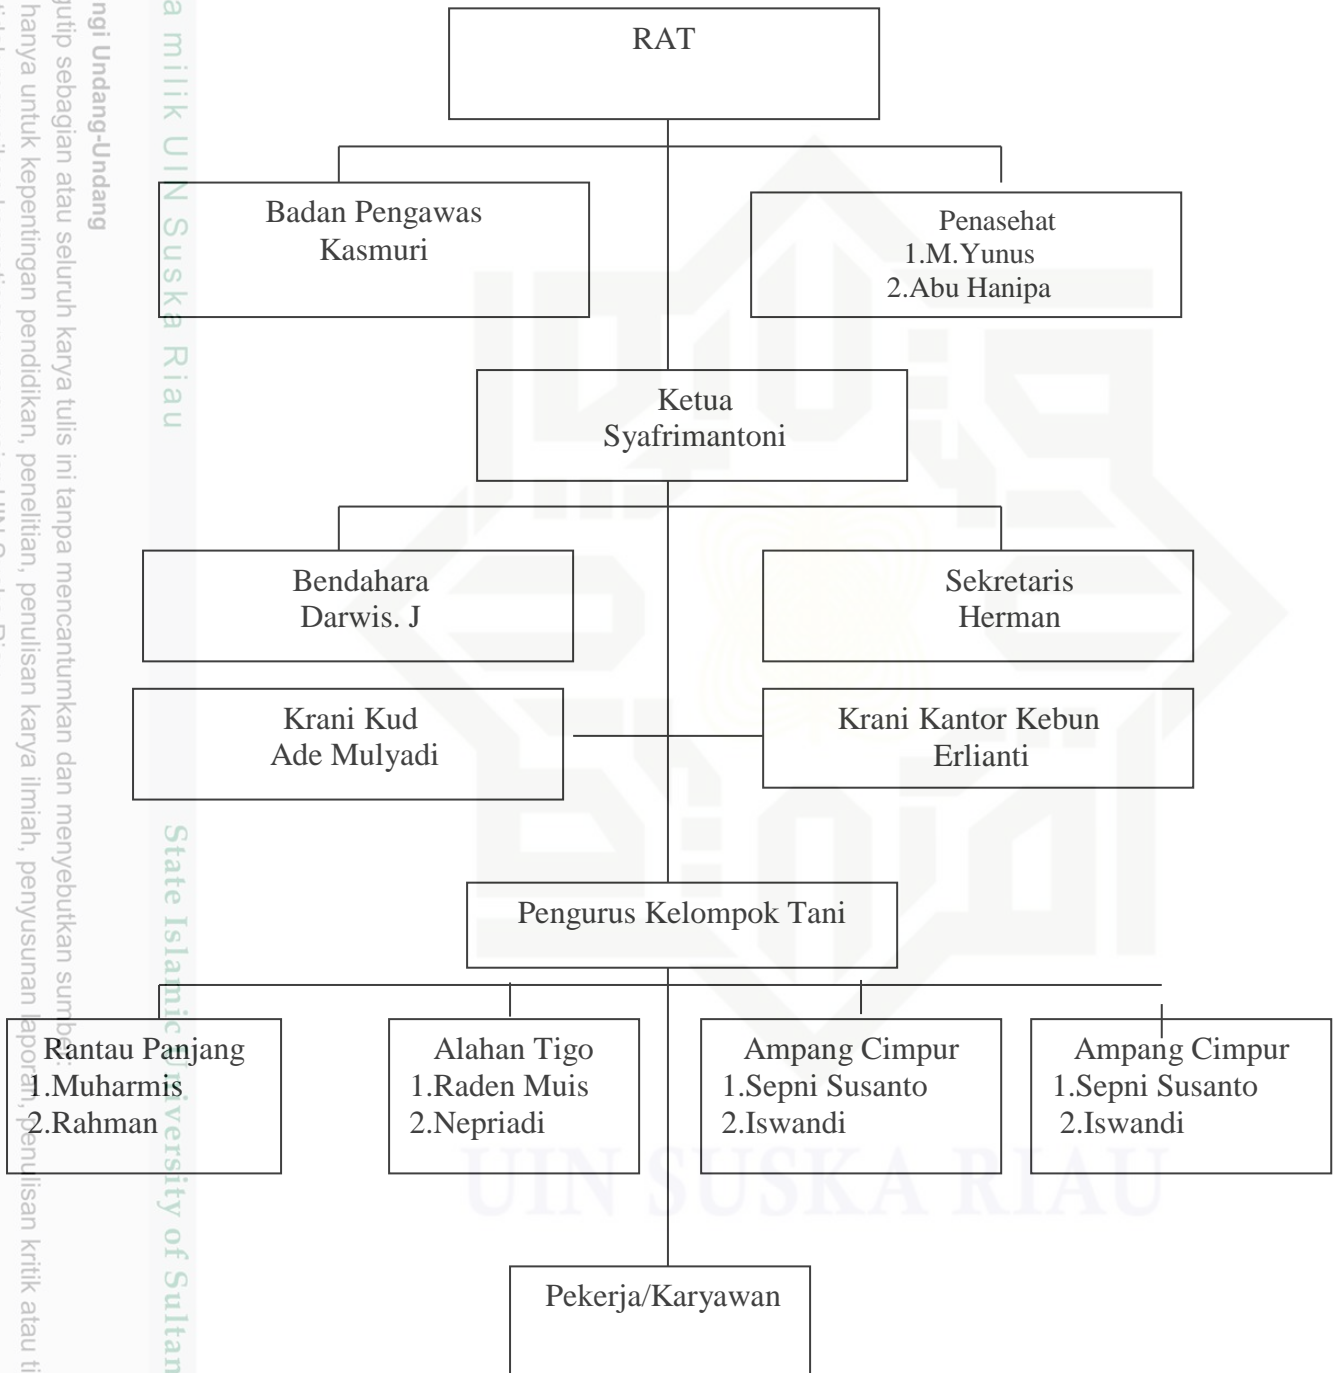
RAT

Badan Pengawas
Kasmuri

Penasehat
1.M.Yunus
2.Abu Hanipa

Ketua
Syafrimantoni

Bendahara
Darwis. J

Sekretaris
Herman

Krani Kud
Ade Mulyadi

Krani Kantor Kebun
Erlianti

Pengurus Kelompok Tani

Rantau Panjang
1.Muharmis
2.Rahman

Alahan Tigo
1.Raden Muis
2.Nepriadi

Ampang Cimpur
1.Sepni Susanto
2.Iswandi

Ampang Cimpur
1.Sepni Susanto
2.Iswandi

Pekerja/Karyawan

a milik UIN Suska Riau

State Islamic University of Sultan

UIN SUSKA RIAU

ngi Undang-Undang
gutip sebagian atau seluruh karya tulis ini tanpa mencantumkan dan menyebutkan sumber:
hanya untuk kepentingan pendidikan, penelitian, penulisan karya ilmiah, penyusunan laporan, penulisan kritik atau ti